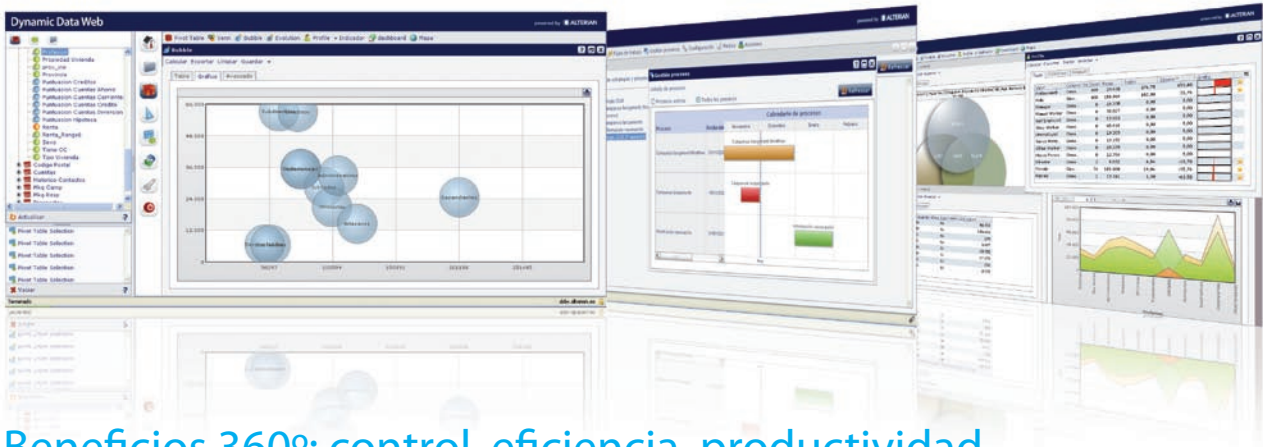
Dynamic Data Web

powered by ALTERIAN

Pivot Table | Venn | Bubble | Evolution | Profile | Indicador | dashboard | Mapa

Bubble

Calcular | Exportar | Limpiar | Guardar

Tabla | Gráfico | Avanzado

Profesion
Propiedad Vivienda
prov_cne
Provincia
Puntuacion Creditos
Puntuacion Cuentas Ahorro
Puntuacion Cuentas Corriente
Puntuacion Cuentas Credito
Puntuacion Cuentas Inversion
Puntuacion Hipoteca
Renta
Renta_Rango5
Sexo
Tiene CC
Tipo Vivienda
Codigo Postal
Cuentas
Historico Contactos
Mkg Camp
Mkg Resp

Actualizar

Pivot Table Selection
Pivot Table Selection
Pivot Table Selection
Pivot Table Selection
Pivot Table Selection

Valorar

Terminado

Gestión procesos

Calendario de procesos

Beneficios 360º: control, eficiencia, productividad